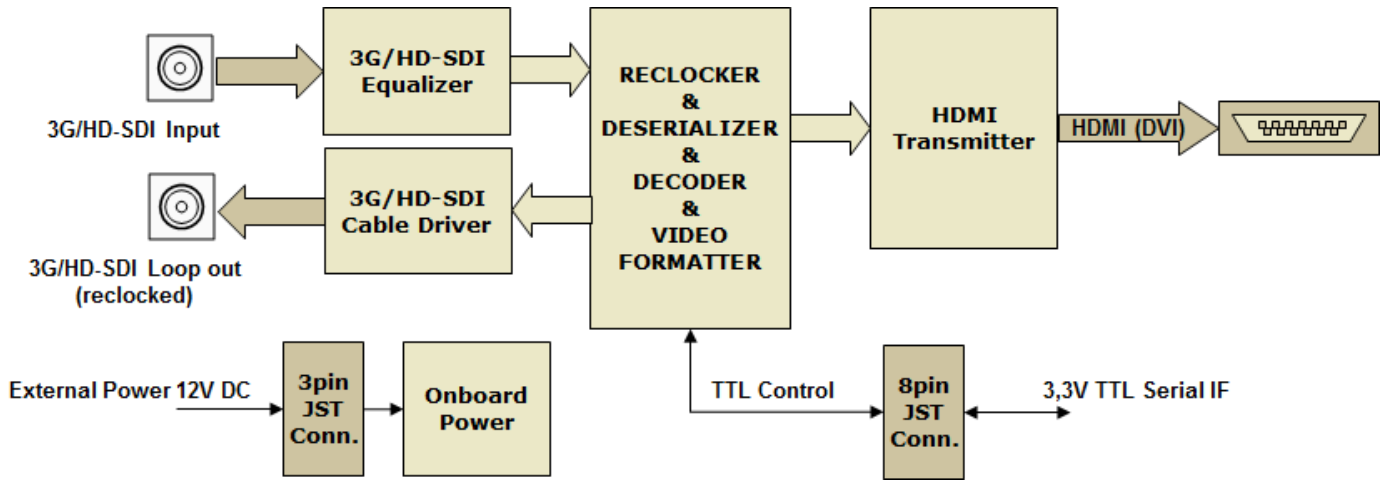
3G/HD-SDI Input

3G/HD-SDI Equalizer

RECLOCKER & DESERIALIZER & DECODER & VIDEO FORMATTER

HDMI Transmitter

HDMI (DVI)

3G/HD-SDI Cable Driver

3G/HD-SDI Loop out (reclocked)

External Power 12V DC

3pin JST Conn.

Onboard Power

TTL Control

8pin JST Conn.

3,3V TTL Serial IF